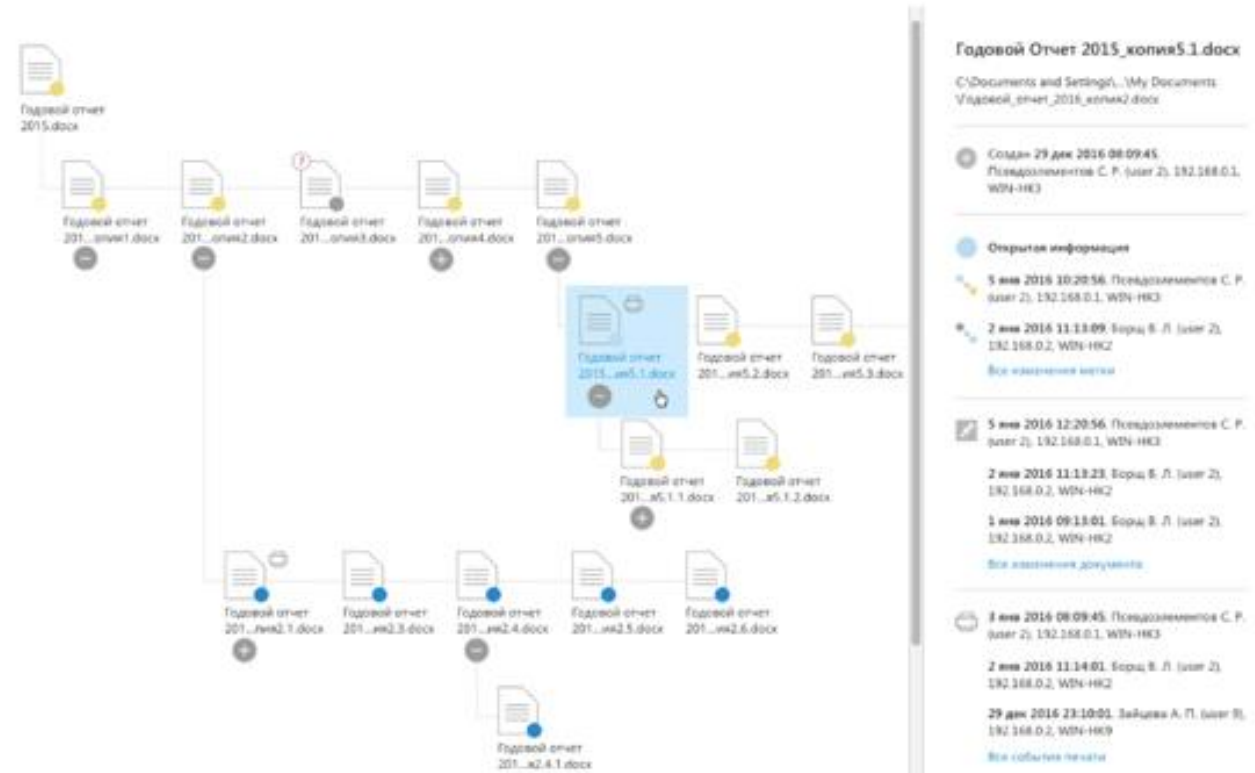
Годовой отчет 2015.docx

Годовой отчет 201...опия1.docx

Годовой отчет 201...опия2.docx

Годовой отчет 201...опия3.docx

Годовой отчет 201...опия4.docx

Годовой отчет 201...опия5.docx

Годовой отчет 2015...ия5.1.docx

Годовой отчет 201...ия5.2.docx

Годовой отчет 201...ия5.3.docx

Годовой отчет 201...я5.1.1.docx

Годовой отчет 201...я5.1.2.docx

Годовой отчет 201...пия2.1.docx

Годовой отчет 201...ия2.3.docx

Годовой отчет 201...ия2.4.docx

Годовой отчет 201...ия2.5.docx

Годовой отчет 201...ия2.6.docx

Годовой отчет 201...я2.4.1.docx

Годовой Отчет 2015_копия5.1.docx

C:\Documents and Settings\...\My Documents \Годовой_отчет_2016_копия2.docx

Создан 29 дек 2016 08:09:45. Псевдоэлементов С. Р. (user 2), 192.168.0.1, WIN-HK3

Открытая информация

5 янв 2016 10:20:56. Псевдоэлементов С. Р. (user 2), 192.168.0.1, WIN-HK3

2 янв 2016 11:13:09. Борщ В. Л. (user 2), 192.168.0.2, WIN-HK2

Все изменения метки

5 янв 2016 12:20:56. Псевдоэлементов С. Р. (user 2), 192.168.0.1, WIN-HK3

2 янв 2016 11:13:23. Борщ В. Л. (user 2), 192.168.0.2, WIN-HK2

1 янв 2016 09:13:01. Борщ В. Л. (user 2), 192.168.0.2, WIN-HK2

Все изменения документа

3 янв 2016 08:09:45. Псевдоэлементов С. Р. (user 2), 192.168.0.1, WIN-HK3

2 янв 2016 11:14:01. Борщ В. Л. (user 2), 192.168.0.2, WIN-HK2

29 дек 2016 23:10:01. Зайцева А. П. (user 9), 192.168.0.2, WIN-HK9

Все события печати